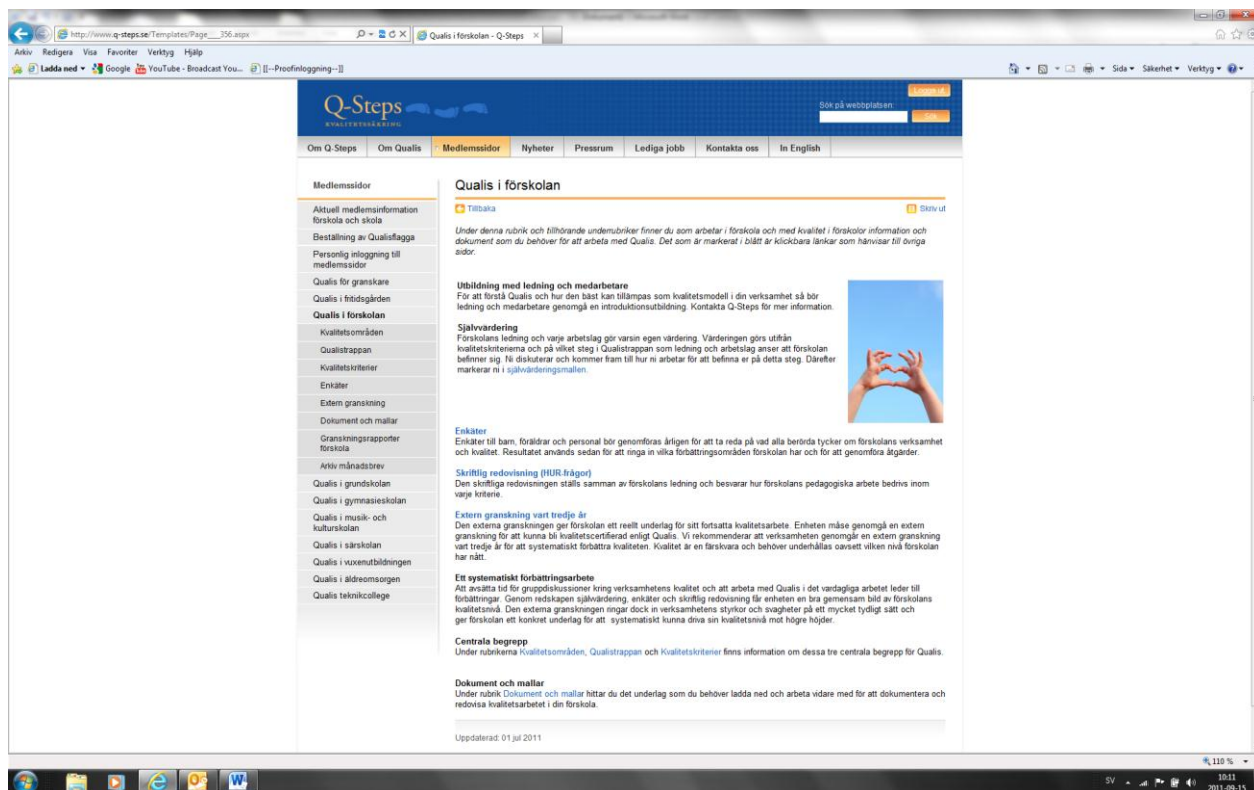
http://www.q-steps.se/Templates/Page___356.aspx
Qualis i förskolan - Q-Steps
Arkiv Redigera Visa Favoriter Verktyg Hjälp
Ladda ned Google YouTube - Broadcast You... [[--Proofinloggning--]]
Sida Säkerhet Verktyg

Q-Steps
KVALITETSSÄKRING
Logga ut
Sök på webbplatsen
Sök

Om Q-Steps | Om Qualis | Medlemssidor | Nyheter | Pressrum | Lediga jobb | Kontakta oss | In English

Medlemssidor
Aktuell medlemsinformation förskola och skola
Beställning av Qualisflagga
Personlig inloggning till medlemssidor
Qualis för granskare
Qualis i fritidsgården
Qualis i förskolan
Kvalitetsområden
Qualistrappan
Kvalitetskriterier
Enkäter
Extern granskning
Dokument och mallar
Granskningsrapporter förskola
Arkiv månadsbrev
Qualis i grundskolan
Qualis i gymnasieskolan
Qualis i musik- och kulturskolan
Qualis i särskolan
Qualis i vuxenutbildningen
Qualis i äldreomsorgen
Qualis teknikcollege

Qualis i förskolan

Tillbaka
Skriv ut

Under denna rubrik och tillhörande underrubriker finner du som arbetar i förskola och med kvalitet i förskolor information och dokument som du behöver för att arbeta med Qualis. Det som är markerat i blått är klickbara länkar som hänvisar till övriga sidor.

Utbildning med ledning och medarbetare
För att förstå Qualis och hur den bäst kan tillämpas som kvalitetsmodell i din verksamhet så bör ledning och medarbetare genomgå en introduktionsutbildning. Kontakta Q-Steps för mer information.

Självvärdering
Förskolans ledning och varje arbetslag gör varsin egen värdering. Värderingen görs utifrån kvalitetskriterierna och på vilket steg i Qualistrappan som ledning och arbetslag anser att förskolan befinner sig. Ni diskuterar och kommer fram till hur ni arbetar för att befinna er på detta steg. Därefter markerar ni i självvärderingsmallen.

Enkäter
Enkäter till barn, föräldrar och personal bör genomföras årligen för att ta reda på vad alla berörda tycker om förskolans verksamhet och kvalitet. Resultatet används sedan för att ringa in vilka förbättringsområden förskolan har och för att genomföra åtgärder.

Skriftlig redovisning (HUR-frågor)
Den skriftliga redovisningen ställs samman av förskolans ledning och besvarar hur förskolans pedagogiska arbete bedrivs inom varje kriterie.

Extern granskning vart tredje år
Den externa granskningen ger förskolan ett reellt underlag för sitt fortsatta kvalitetsarbete. Enheten måse genomgå en extern granskning för att kunna bli kvalitetscertifierad enligt Qualis. Vi rekommenderar att verksamheten genomgår en extern granskning vart tredje år för att systematiskt förbättra kvaliteten. Kvalitet är en färskvara och behöver underhållas oavsett vilken nivå förskolan har nått.

Ett systematiskt förbättringsarbete
Att avsätta tid för gruppdiskussioner kring verksamhetens kvalitet och att arbeta med Qualis i det vardagliga arbetet leder till förbättringar. Genom redskapen självvärdering, enkäter och skriftlig redovisning får enheten en bra gemensam bild av förskolans kvalitetsnivå. Den externa granskningen ringar dock in verksamhetens styrkor och svagheter på ett mycket tydligt sätt och ger förskolan ett konkret underlag för att systematiskt kunna driva sin kvalitetsnivå mot högre höjder.

Centrala begrepp
Under rubrikerna Kvalitetsområden, Qualistrappan och Kvalitetskriterier finns information om dessa tre centrala begrepp för Qualis.

Dokument och mallar
Under rubrik Dokument och mallar hittar du det underlag som du behöver ladda ned och arbeta vidare med för att dokumentera och redovisa kvalitetsarbetet i din förskola.

Uppdaterad: 01 jul 2011

110 %
SV 10:11 2011-09-15